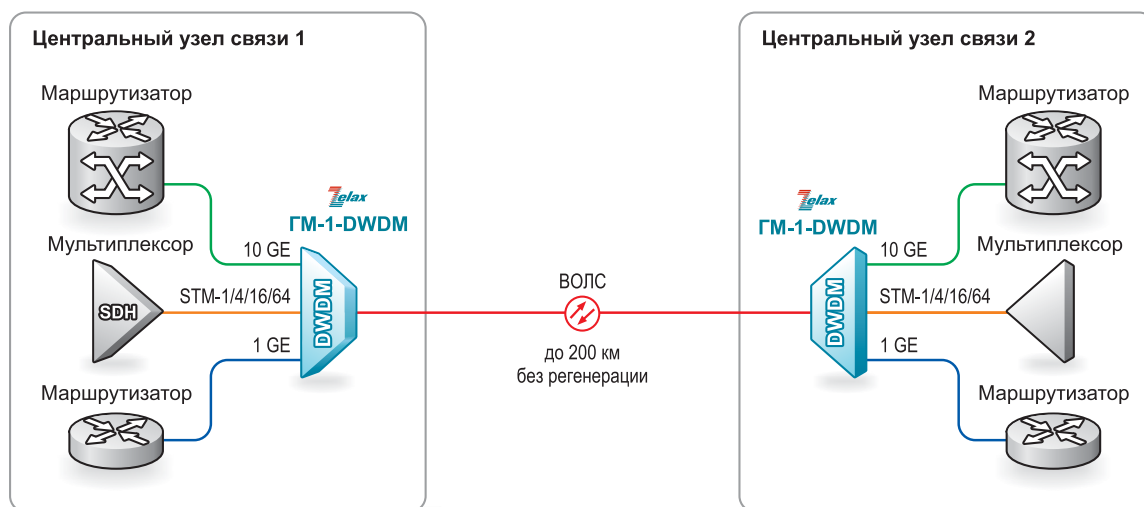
Центральный узел связи 1

Маршрутизатор

Zelax
ГМ-1-DWDM

10 GE

Мультиплексор

SDH

STM-1/4/16/64

DWDM

1 GE

Маршрутизатор

ВОЛС

до 200 км
без регенерации

Центральный узел связи 2

Маршрутизатор

Zelax
ГМ-1-DWDM

10 GE

Мультиплексор

DWDM

STM-1/4/16/64

1 GE

Маршрутизатор